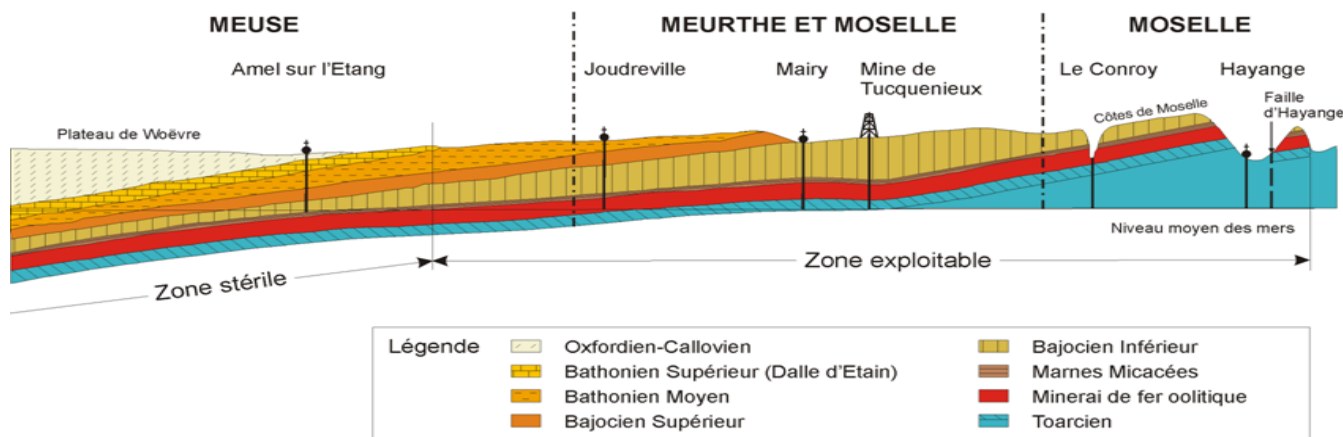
MEUSE

MEURTHE ET MOSELLE

MOSELLE

Amel sur l'Etang

Joudreville

Mairy

Mine de Tucquenieux

Le Conroy

Hayange

Plateau de Woëvre

Côtes de Moselle

Faille d'Hayange

Niveau moyen des mers

Zone stérile

Zone exploitable

Légende

Oxfordien-Callovien

Bathonien Supérieur (Dalle d'Etain)

Bathonien Moyen

Bajocien Supérieur

Bajocien Inférieur

Marnes Micacées

Minerai de fer oolitique

Toarcien